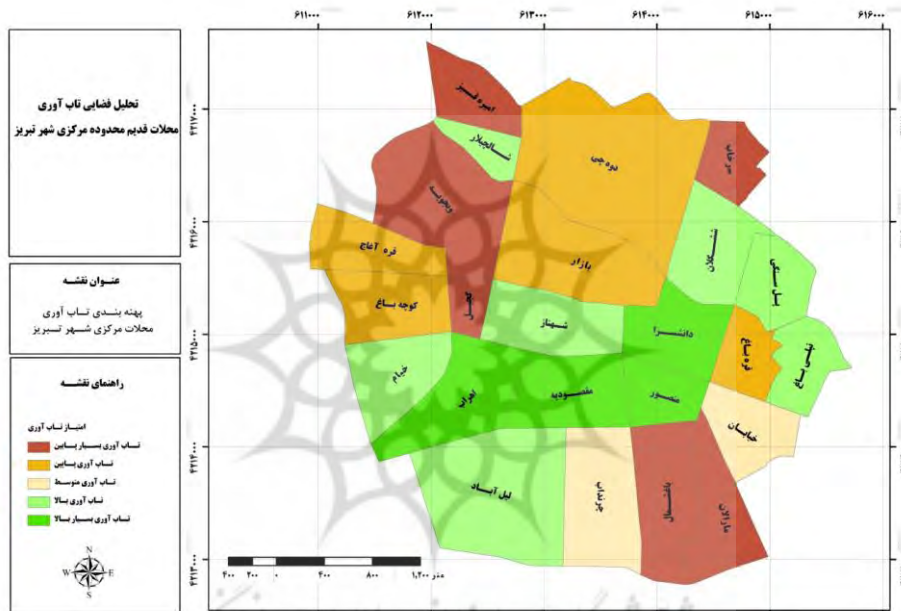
۶۱۱۰۰۰ ۶۱۲۰۰۰ ۶۱۳۰۰۰ ۶۱۴۰۰۰ ۶۱۵۰۰۰ ۶۱۶۰۰۰

تحلیل فضایی تاب آوری
محلات قدیم محدوده مرکزی شهر تبریز

عنوان نقشه
پهنه بندی تاب آوری
محلات مرکزی شهر تبریز

راهنمای نقشه
امتیاز تاب آوری
تاب آوری بسیار پایین
تاب آوری پایین
تاب آوری متوسط
تاب آوری بالا
تاب آوری بسیار بالا

N
W E
S

۴۲۱۷۰۰۰
۴۲۱۶۰۰۰
۴۲۱۵۰۰۰
۴۲۱۴۰۰۰
۴۲۱۳۰۰۰

امیره قیز
شتربان
نوبر
ویجویه
قره آغاج
کوچه باغ
لکلر
بازار
ششگلان
سرخاب
شهناز
دانشسرا
قره باغ
ینگی اسلام
باغ میشه
خیابان
لیل آباد
مقصودیه
منصور
خیابان
لیل آباد
چرنداب
راسته
ماراالان

متر ۱,۲۰۰ ۸۰۰ ۴۰۰ ۰ ۲۰۰ ۴۰۰